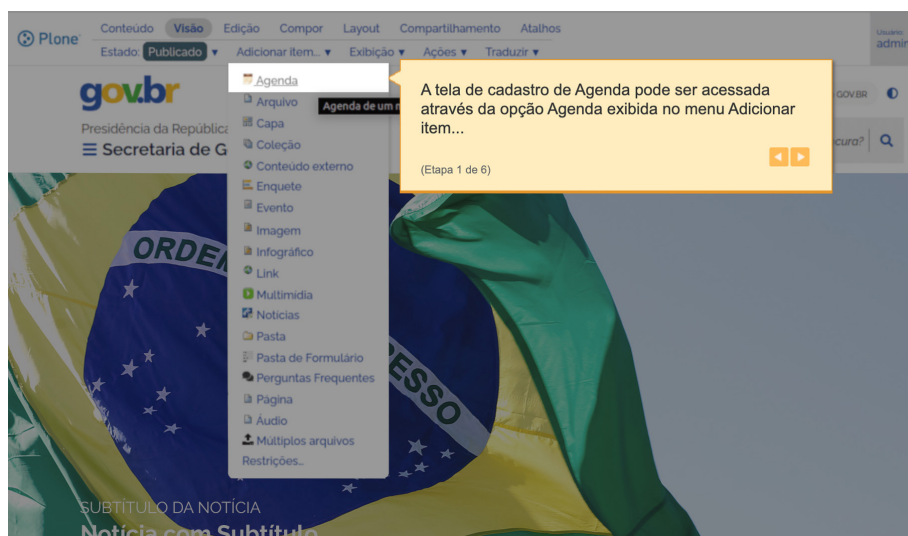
Plone Conteúdo Visão Edição Compor Layout Compartilhamento Atalhos
Estado: Publicado ▾ Adicionar item... ▾ Exibição ▾ Ações ▾ Traduzir ▾

Usuário
admin

gov.br
Presidência da República
☰ Secretaria de G

Agenda
Agenda de um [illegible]
Arquivo
Capa
Coleção
Conteúdo externo
Enquete
Evento
Imagem
Infográfico
Link
Multimídia
Notícias
Pasta
Pasta de Formulário
Perguntas Frequentes
Página
Áudio
Múltiplos arquivos
Restrições...

A tela de cadastro de Agenda pode ser acessada através da opção Agenda exibida no menu Adicionar item...

(Etapa 1 de 6)

GOV.BR
cura?

ORDEM
PROGRESSO

SUBTITULO DA NOTÍCIA
Notícia com Subtítulo